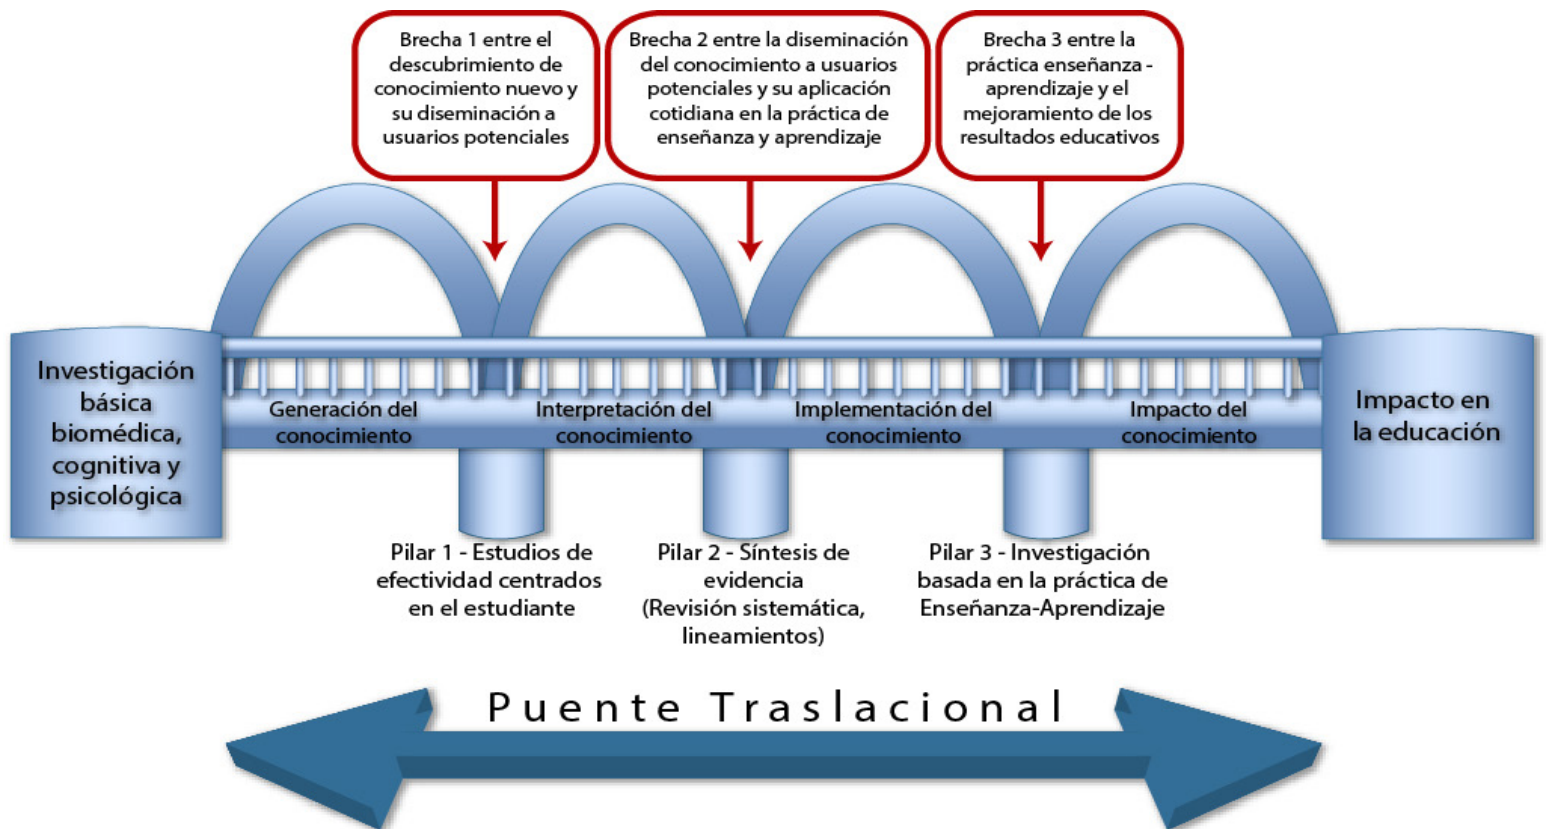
Brecha 1 entre el descubrimiento de conocimiento nuevo y su diseminación a usuarios potenciales

Brecha 2 entre la diseminación del conocimiento a usuarios potenciales y su aplicación cotidiana en la práctica de enseñanza y aprendizaje

Brecha 3 entre la práctica enseñanza - aprendizaje y el mejoramiento de los resultados educativos

Investigación básica biomédica, cognitiva y psicológica

Generación del conocimiento

Interpretación del conocimiento

Implementación del conocimiento

Impacto del conocimiento

Impacto en la educación

Pilar 1 - Estudios de efectividad centrados en el estudiante

Pilar 2 - Síntesis de evidencia (Revisión sistemática, lineamientos)

Pilar 3 - Investigación basada en la práctica de Enseñanza-Aprendizaje

Puente Traslacional